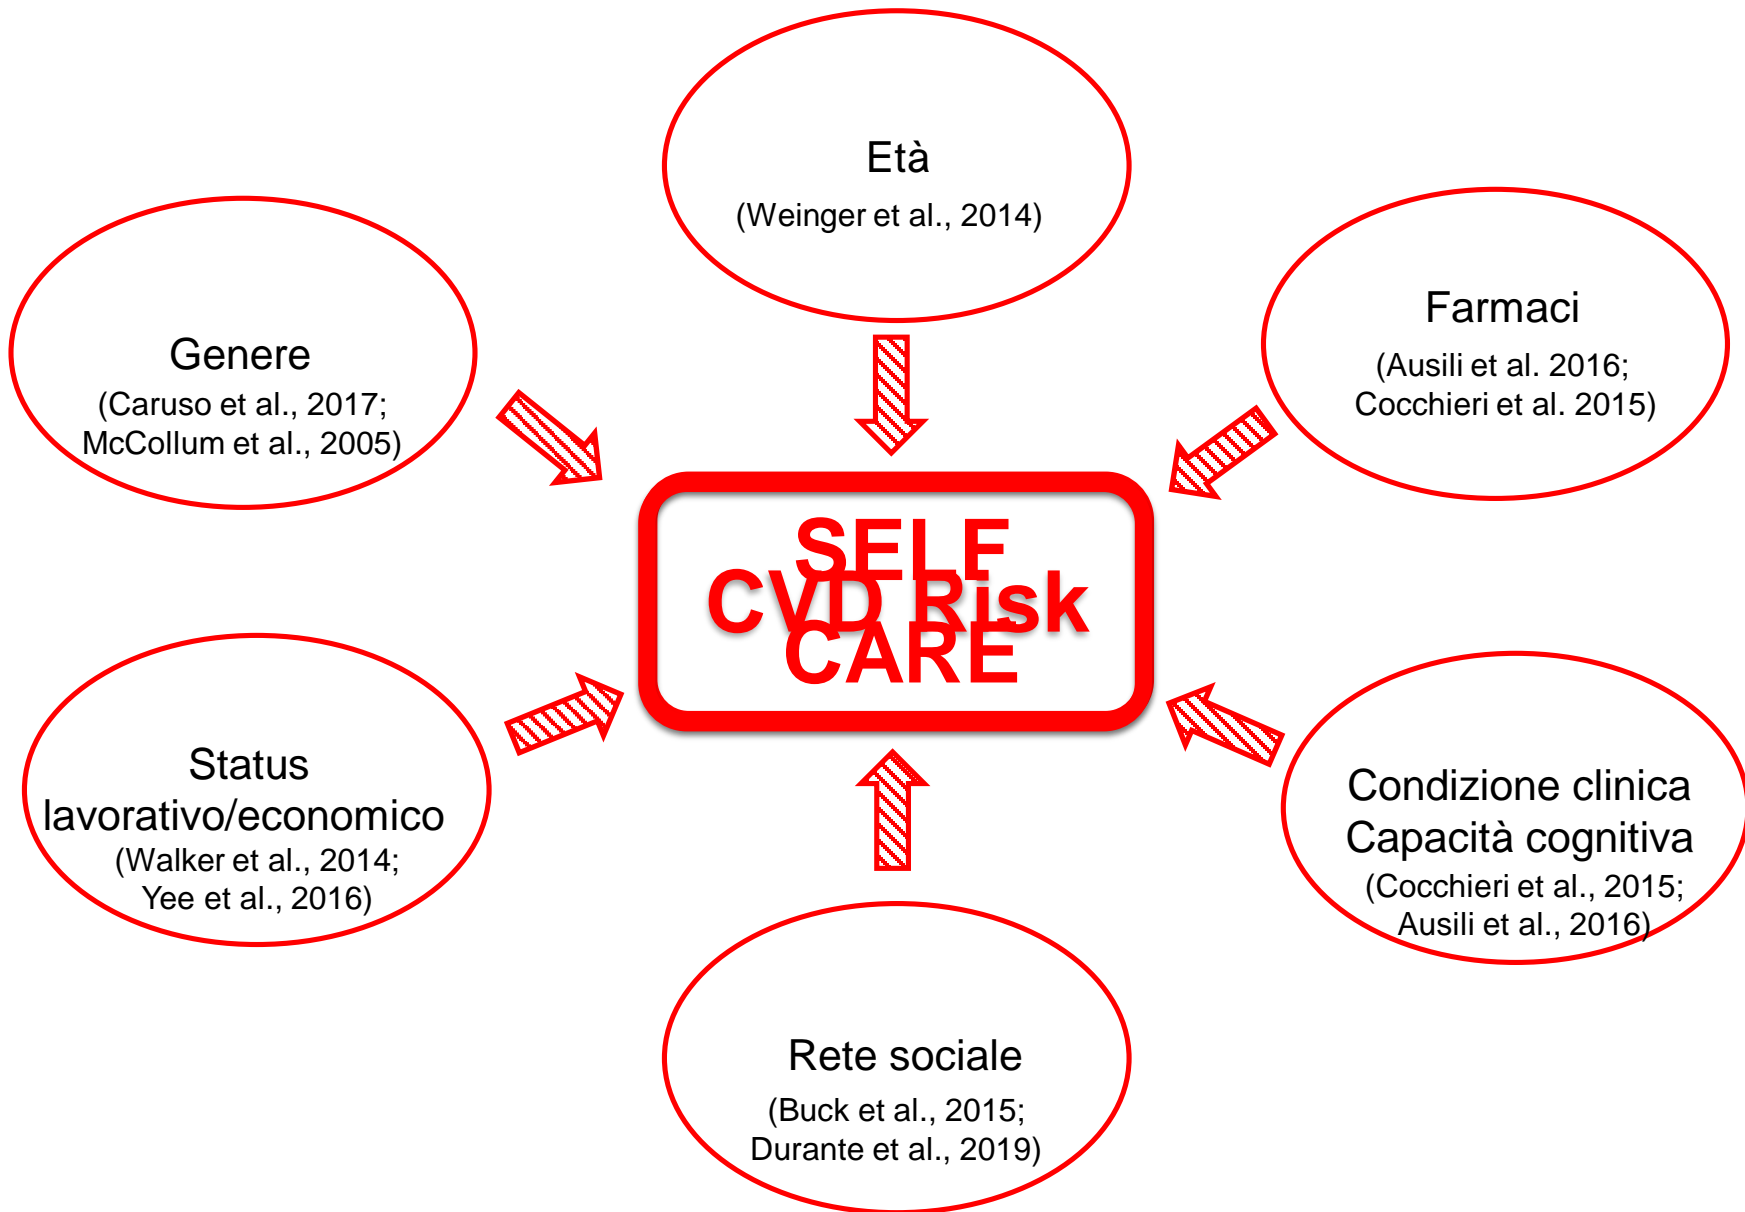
Età
(Weinger et al., 2014)

Genere
(Caruso et al., 2017;
McCollum et al., 2005)

Farmaci
(Ausili et al. 2016;
Cocchieri et al. 2015)

SELF
CVD Risk
CARE

Status
lavorativo/economico
(Walker et al., 2014;
Yee et al., 2016)

Condizione clinica
Capacità cognitiva
(Cocchieri et al., 2015;
Ausili et al., 2016)

Rete sociale
(Buck et al., 2015;
Durante et al., 2019)